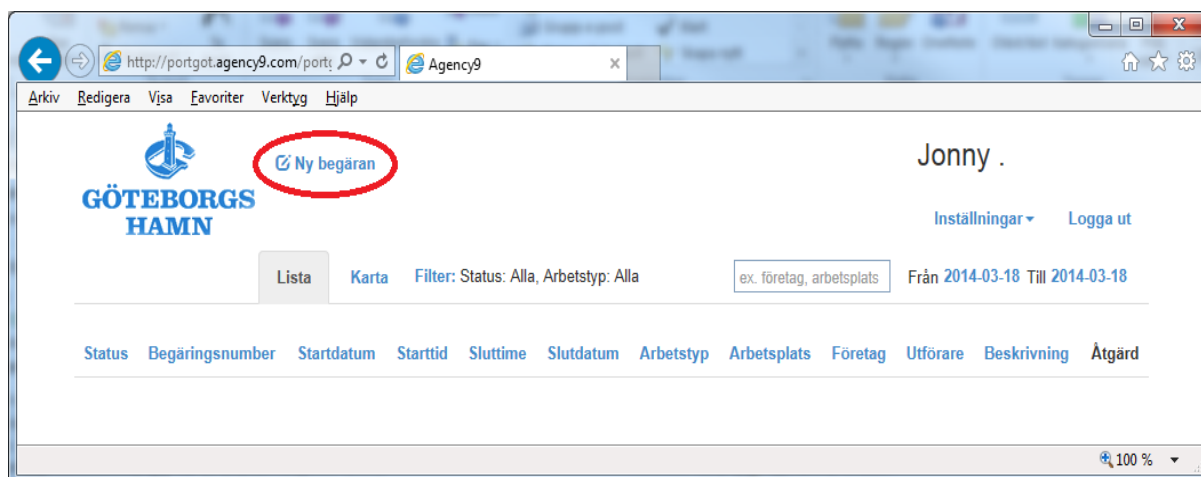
http://portgot.agency9.com/portg

Agency9

Arkiv Redigera Visa Favoriter Verktyg Hjälp

GÖTEBORGS HAMN

Ny begäran

Jonny .

Inställningar Logga ut

Lista Karta Filter: Status: Alla, Arbetstyp: Alla

ex. företag, arbetsplats

Från 2014-03-18 Till 2014-03-18

| Status | Begäringsnumber | Startdatum | Starttid | Sluttime | Slutdatum | Arbetstyp | Arbetsplats | Företag | Utförare | Beskrivning | Åtgärd |
|---|---|---|---|---|---|---|---|---|---|---|---|

100 %